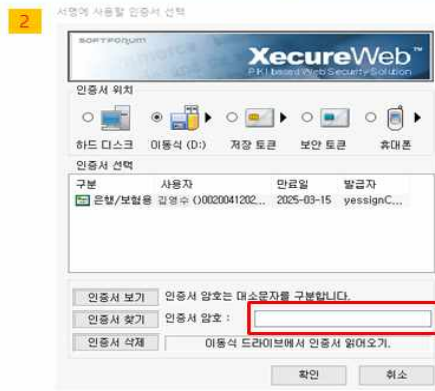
2

서명에 사용할 인증서 선택

SOFTFORUM

XecureWeb

PKI based Web Security Solution

인증서 위치

하드 디스크 이동식 (D:) 저장 토큰 보안 토큰 휴대폰

인증서 선택

| 구분 | 사용자 | 만료일 | 발급자 |
|---|---|---|---|
| 은행/보험용 | 김영수 ()0020041202... | 2025-03-15 | yessignC... |

인증서 보기 인증서 암호는 대소문자를 구분합니다.

인증서 찾기 인증서 암호 :

인증서 삭제 이동식 드라이브에서 인증서 읽어오기.

확인 취소